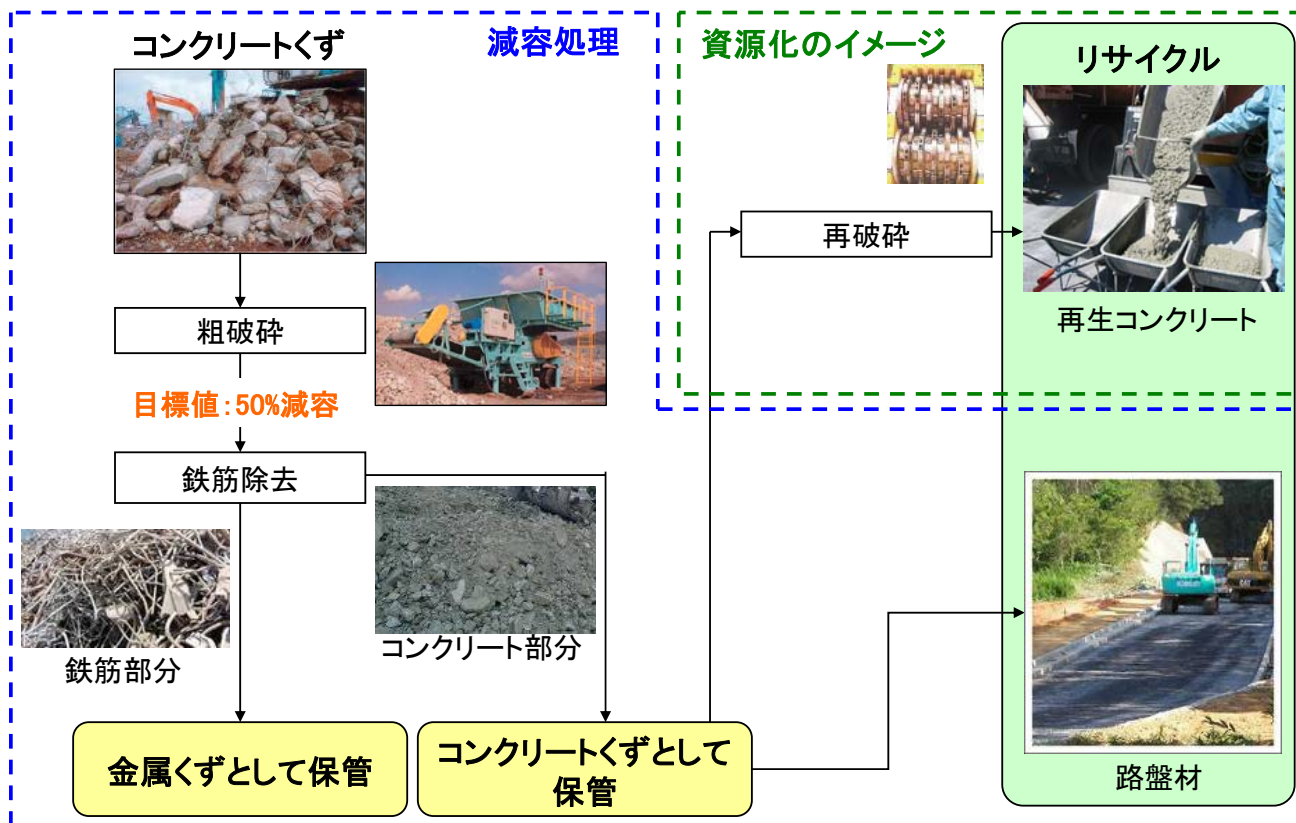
コンクリートくず

減容処理

資源化のイメージ

リサイクル

粗破砕

目標値：50%減容

鉄筋除去

鉄筋部分

コンクリート部分

再破砕

再生コンクリート

路盤材

金属くずとして保管

コンクリートくずとして保管